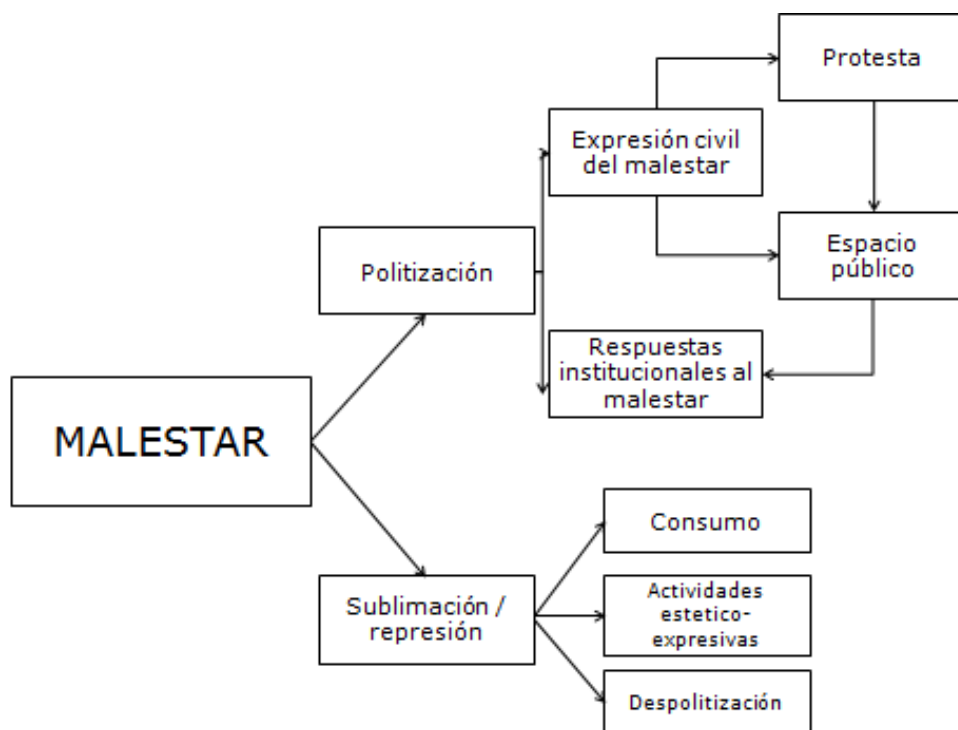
Protesta

Expresión civil del malestar

Espacio público

Politización

Respuestas institucionales al malestar

MALESTAR

Consumo

Actividades estetico-expresivas

Sublimación / represión

Despolitización